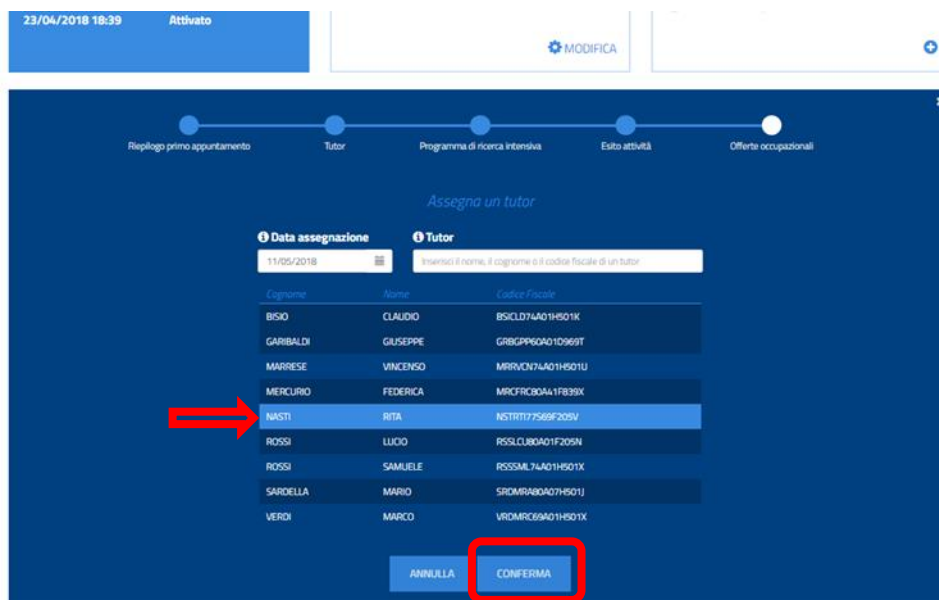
23/04/2018 18:39 Attivato

MODIFICA

Riepilogo primo appuntamento Tutor Programma di ricerca intensiva Esito attività Offerte occupazionali

Assegna un tutor

Data assegnazione
11/05/2018

Tutor
Inserisci il nome, il cognome o il codice fiscale di un tutor

| Cognome | Nome | Codice Fiscale |
|---|---|---|
| BISIO | CLAUDIO | BSICLD74A01H501K |
| GARIBALDI | GIUSEPPE | GRBGPP60A01D969T |
| MARRESE | VINCENSO | MRRVCN74A01H501U |
| MERCURIO | FEDERICA | MRCFRC80A41F839X |
| NASTI | RITA | NSTRTI77S69F205V |
| ROSSI | LUCIO | RSSLCU80A01F205N |
| ROSSI | SAMUELE | RSSSML74A01H501X |
| SARDELLA | MARIO | SRDMRA80A07H501J |
| VERDI | MARCO | VRDMRC69A01H501X |

ANNULLA CONFERMA